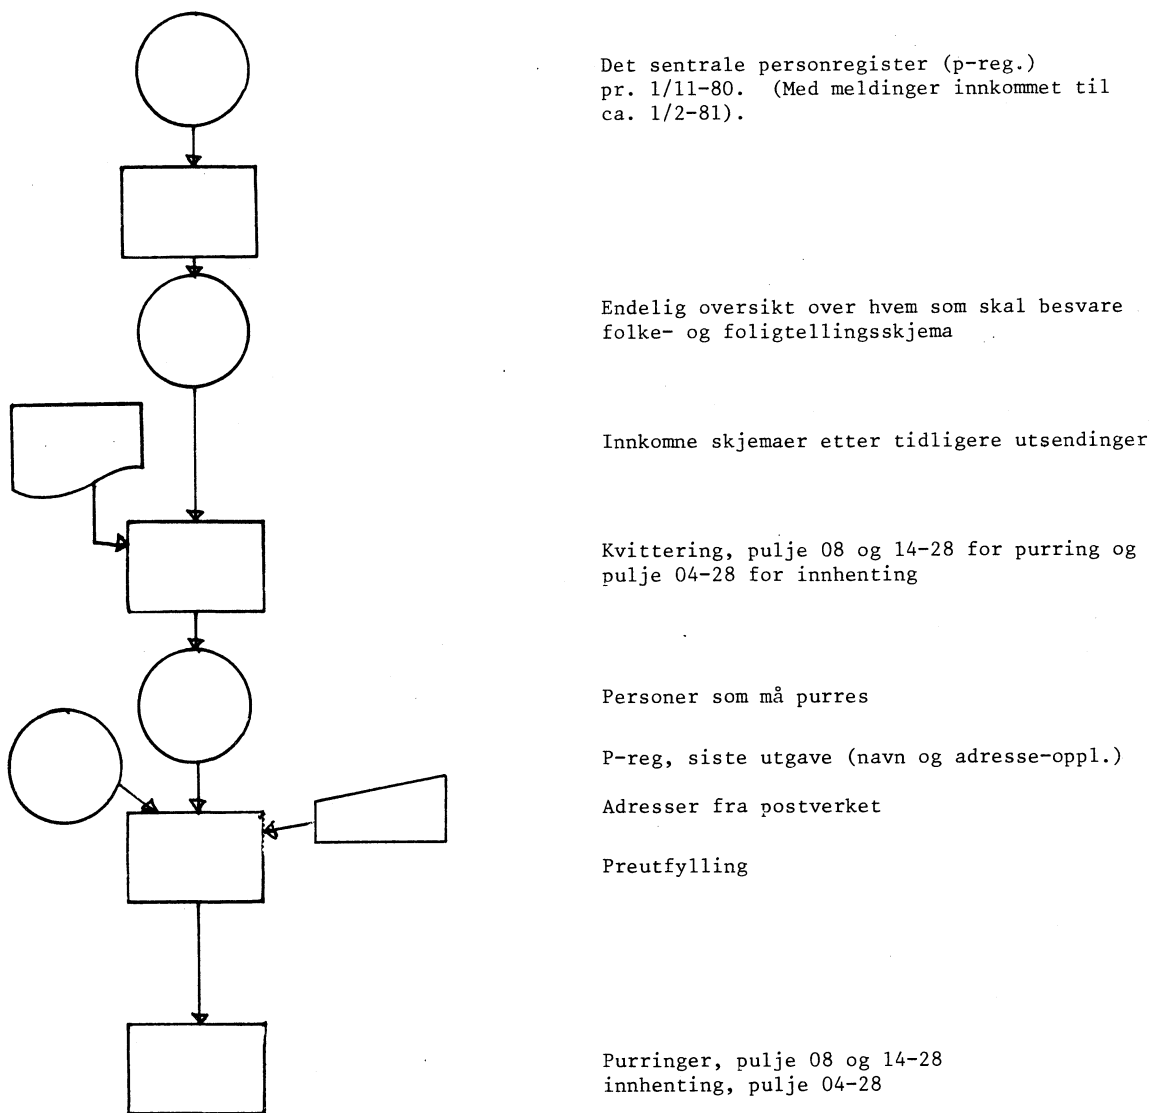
Det sentrale personregister (p-reg.) pr. 1/11-80. (Med meldinger innkommet til ca. 1/2-81).

Endelig oversikt over hvem som skal besvare folke- og foligtellingsskjema

Innkomne skjemaer etter tidligere utsendinger

Kvittering, pulje 08 og 14-28 for purring og pulje 04-28 for innhenting

Personer som må purres

P-reg, siste utgave (navn og adresse-oppl.)

Adresser fra postverket

Preutfylling

Purringer, pulje 08 og 14-28 innhenting, pulje 04-28